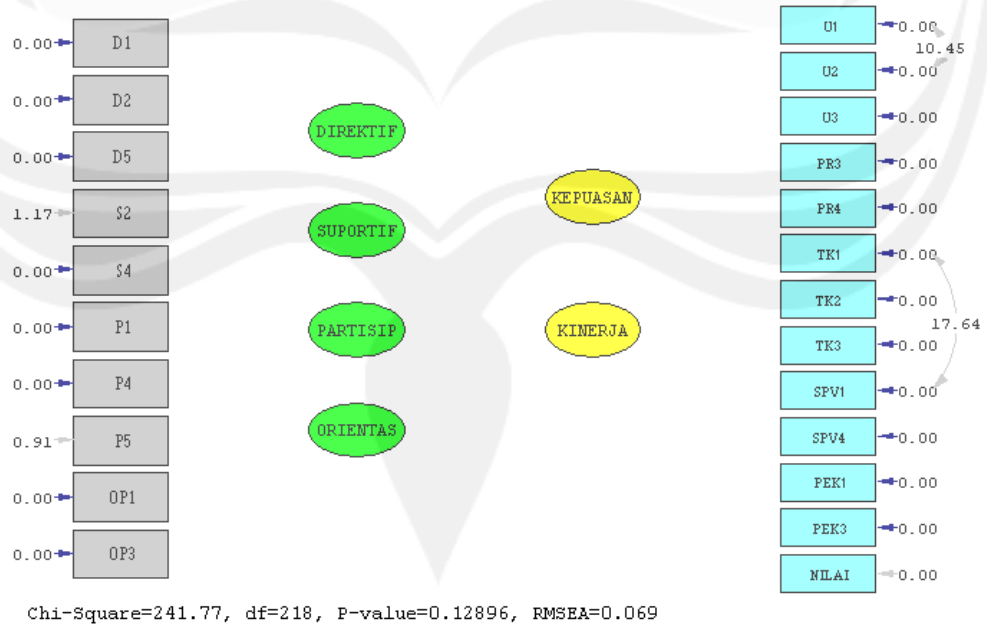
0.00 D1
0.00 D2
0.00 D5
1.17 S2
0.00 S4
0.00 P1
0.00 P4
0.91 P5
0.00 OP1
0.00 OP3

DIREKTIF
SUPORTIF
PARTISIP
ORIENTAS

KEPUASAN
KINERJA

U1 0.00
10.45
U2 0.00
U3 0.00
PR3 0.00
PR4 0.00
TK1 0.00
TK2 0.00
17.64
TK3 0.00
SPV1 0.00
SPV4 0.00
PEK1 0.00
PEK3 0.00
NILAI 0.00

Chi-Square=241.77, df=218, P-value=0.12896, RMSEA=0.069